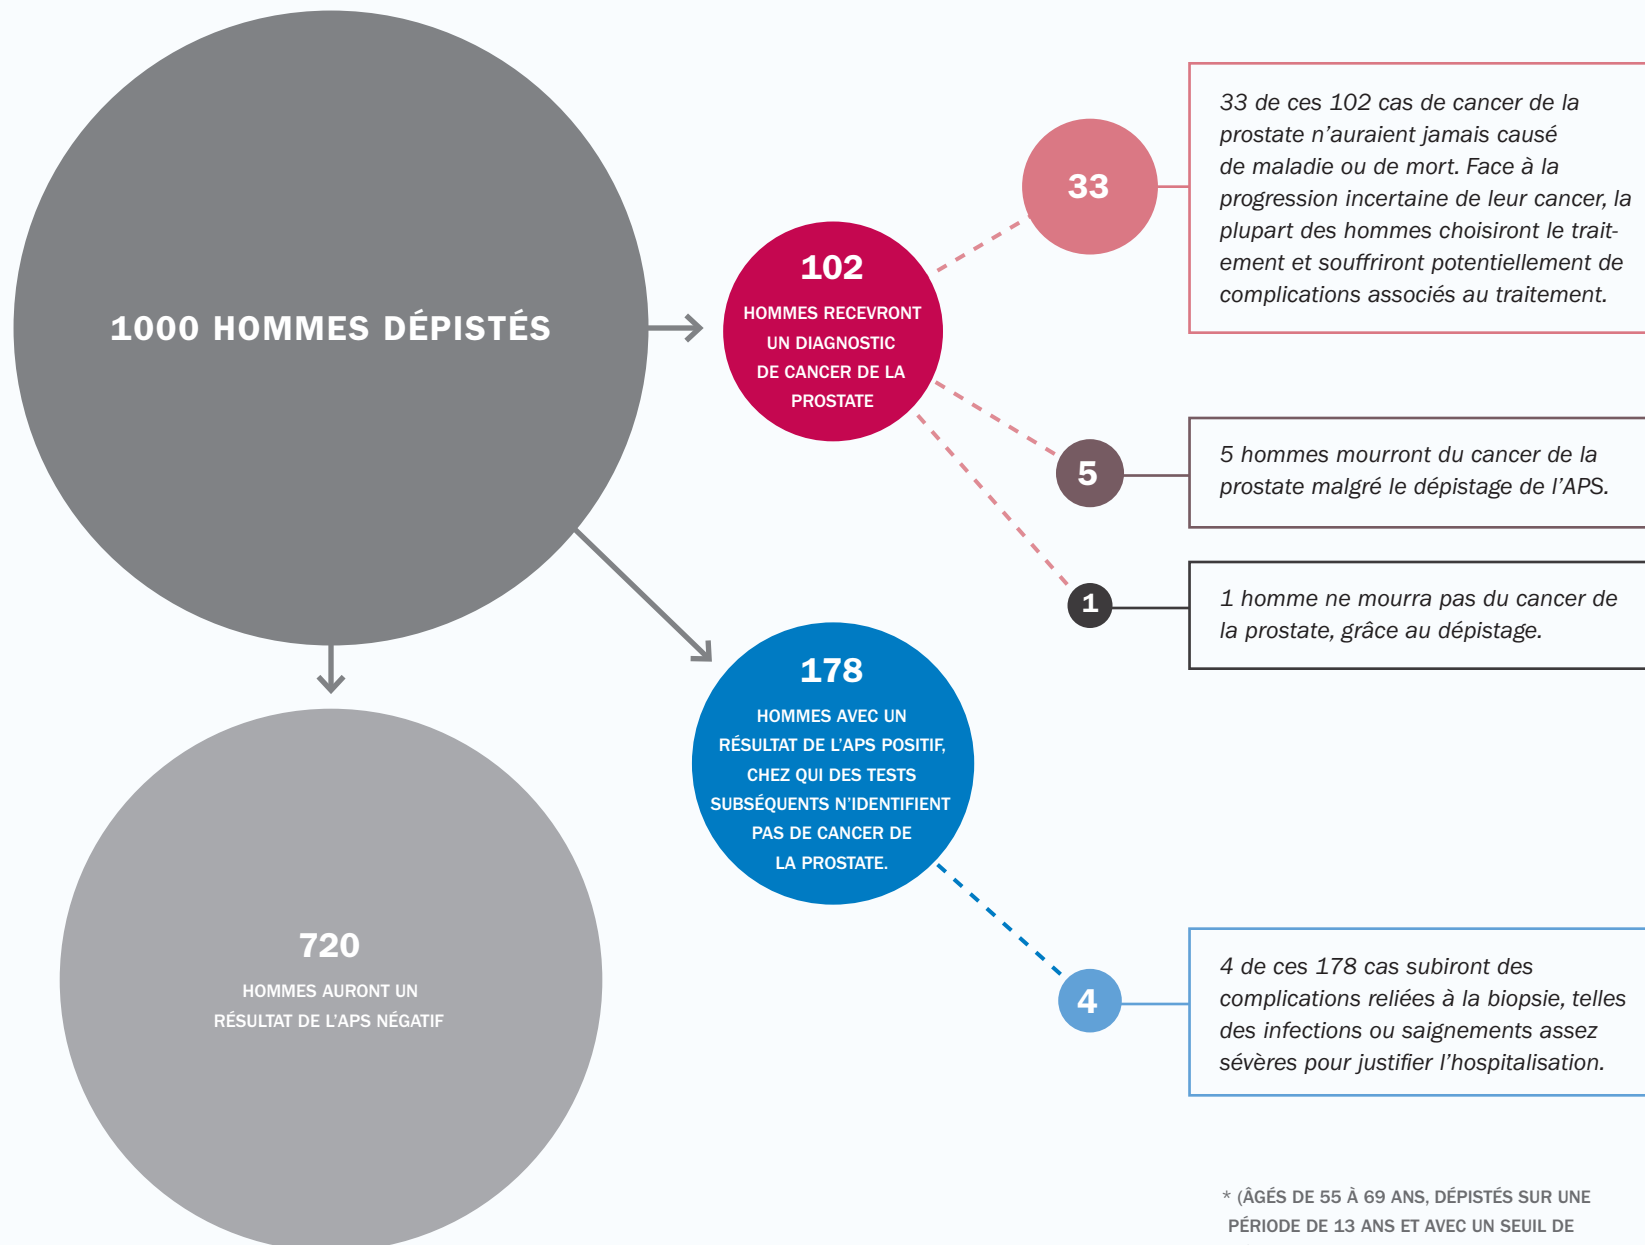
1000 HOMMES DÉPISTÉS

102
HOMMES RECEVRONT UN DIAGNOSTIC DE CANCER DE LA PROSTATE

33

33 de ces 102 cas de cancer de la prostate n'auraient jamais causé de maladie ou de mort. Face à la progression incertaine de leur cancer, la plupart des hommes choisiront le traitement et souffriront potentiellement de complications associés au traitement.

5

5 hommes mourront du cancer de la prostate malgré le dépistage de l'APS.

1

1 homme ne mourra pas du cancer de la prostate, grâce au dépistage.

178
HOMMES AVEC UN RÉSULTAT DE L'APS POSITIF, CHEZ QUI DES TESTS SUBSÉQUENTS N'IDENTIFIENT PAS DE CANCER DE LA PROSTATE.

4

4 de ces 178 cas subiront des complications reliées à la biopsie, telles des infections ou saignements assez sévères pour justifier l'hospitalisation.

720
HOMMES AURONT UN RÉSULTAT DE L'APS NÉGATIF

* (ÂGÉS DE 55 À 69 ANS, DÉPISTÉS SUR UNE PÉRIODE DE 13 ANS ET AVEC UN SEUIL DE